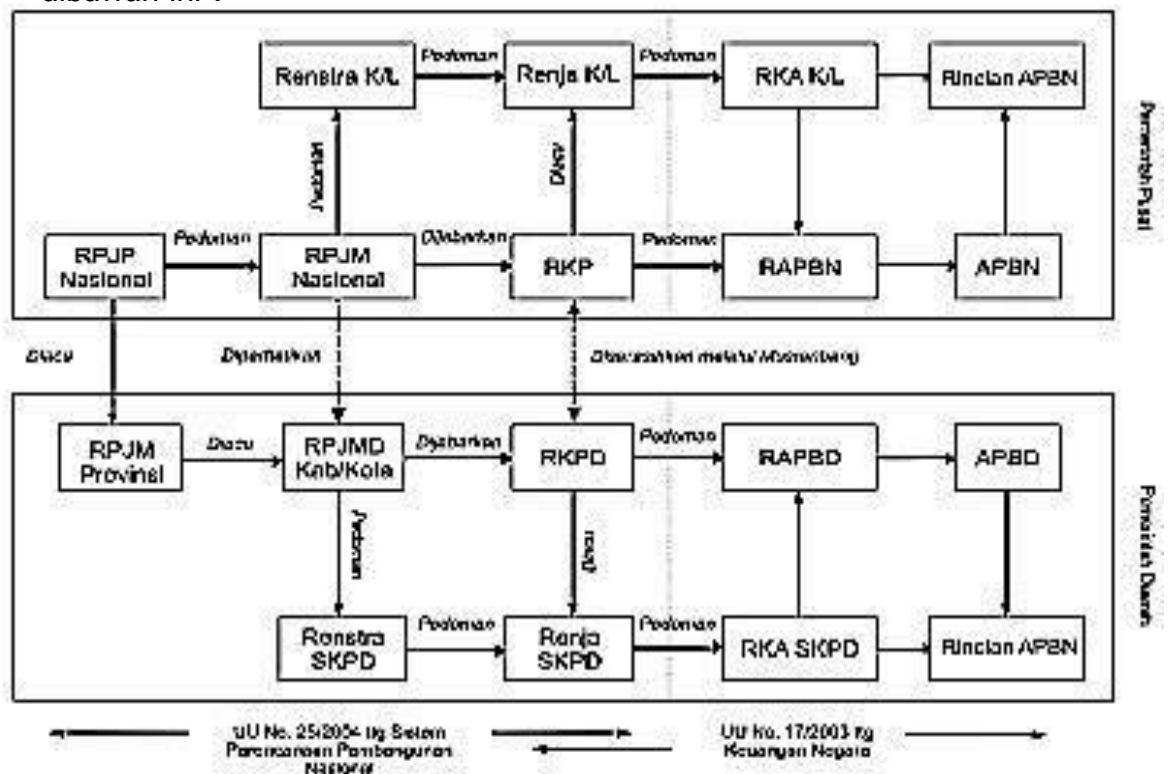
dibawah ini :

Renstra K/L
Pedoman
Renja K/L
Pedoman
RKA K/L
Rincian APBN
Pedoman
Diacu
Pemerintah Pusat
RPJP Nasional
Pedoman
RPJM Nasional
Dijabarkan
RKP
Pedoman
RAPBN
APBN
Diacu
Diperhatikan
Diserasikan melalui Musrenbang
RPJM Provinsi
Diacu
RPJMD Kab/Kota
Dijabarkan
RKPD
Pedoman
RAPBD
APBD
Pedoman
Diacu
Pemerintah Daerah
Renstra SKPD
Pedoman
Renja SKPD
Pedoman
RKA SKPD
Rincian APBN

UU No. 25/2004 ttg Sistem Perencanaan Pembangunan Nasional
UU No. 17/2003 ttg Keuangan Negara